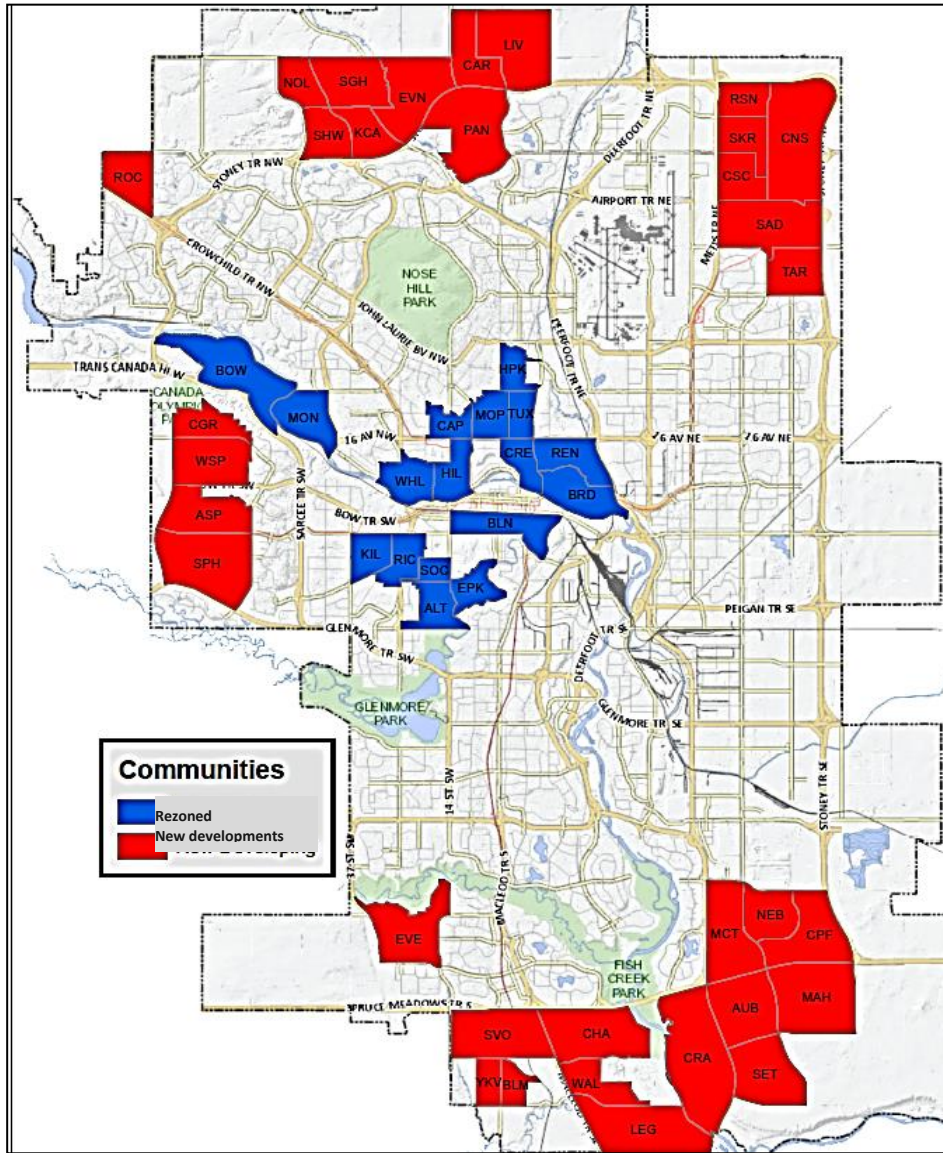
NOL
SGH
CAR
LIV
EVN
SHW
KCA
PAN
ROC
STONEY TR NW
DEERFOOT TR NE
AIRPORT TR NE
RSN
SKR
CNS
CSC
METIS TR NE
SAD
TAR
CROWCHILD TR NW
NOSE HILL PARK
JOHN LAURIE BV NW
DEERFOOT TR NE
TRANS CANADA HW
CANADA OLYMPIC PARK
BOW
MON
HPK
MOP
TUX
CAP
CGR
16 AV NW
16 AV NE
16 AV NE
CRE
REN
WSP
WHL
HIL
BRD
BOW TR SW
SARCEE TR SW
BLN
ASP
KIL
RIC
SOC
SPH
EPK
ALT
PEIGAN TR SE
GLENMORE TR SW
DEERFOOT TR SE
GLENMORE PARK
GLENMORE TR SE
Communities
Rezoned
New developments
14 ST SW
37 ST SW
MACLEOD TR S
STONEY TR SE
EVE
MCT
NEB
CPF
FISH CREEK PARK
AUB
MAH
SPRUCE MEADOWS TR S
SVO
CHA
CRA
SET
YKV
BLM
WAL
LEG